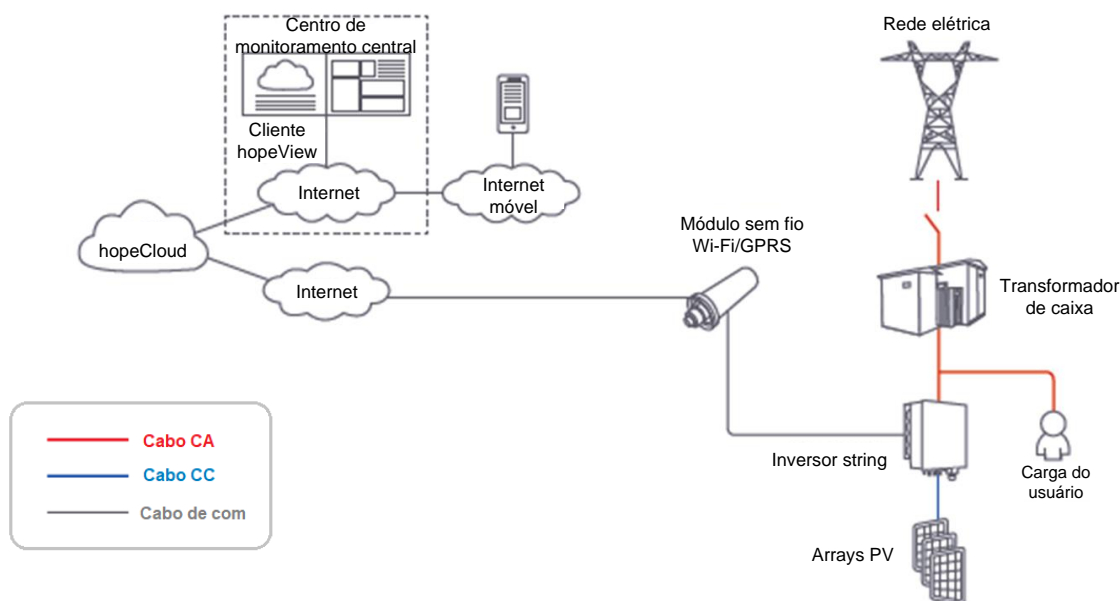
Centro de monitoramento central

Cliente hopeView

Internet

Internet móvel

hopeCloud

Internet

Módulo sem fio Wi-Fi/GPRS

Rede elétrica

Transformador de caixa

Inversor string

Carga do usuário

Arrays PV

Cabo CA

Cabo CC

Cabo de com